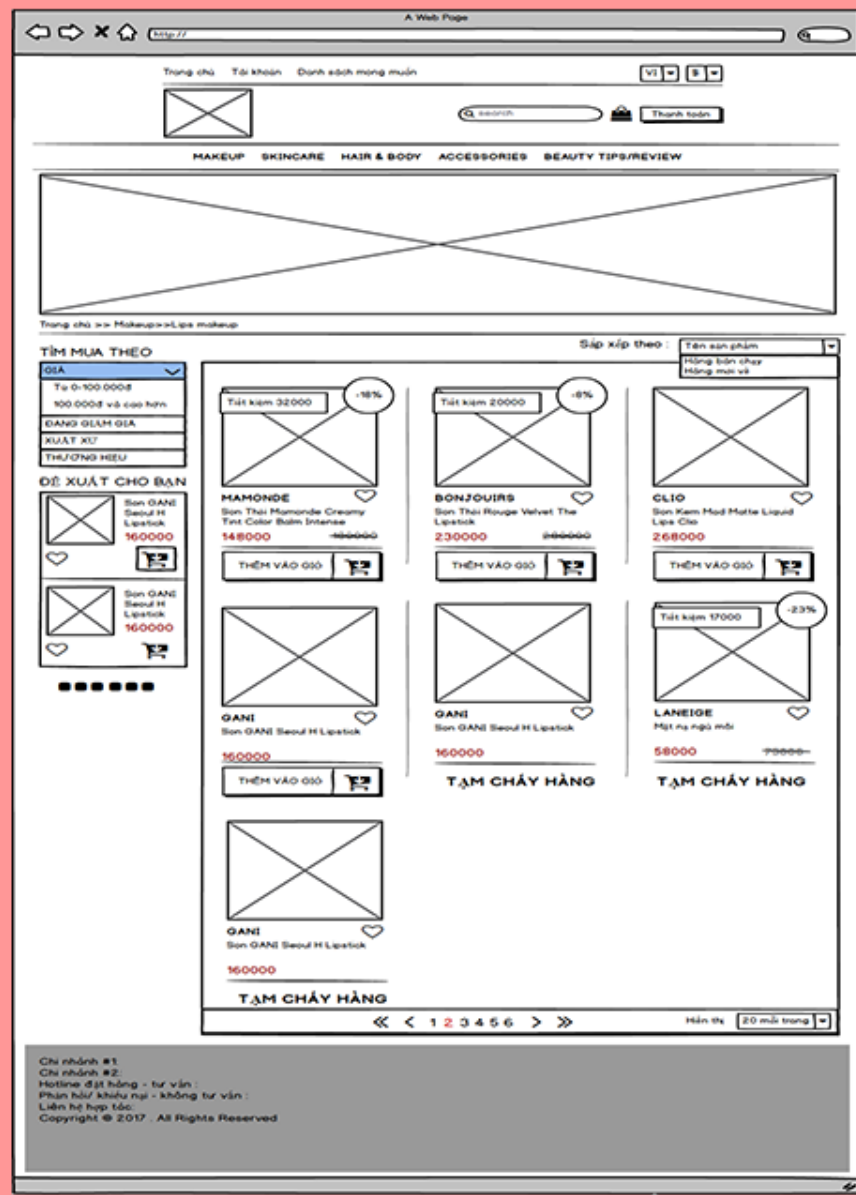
A Web Page

http://

Trang chủ Tài khoản Danh sách mong muốn

VI $

search

Thanh toán

MAKEUP SKINCARE HAIR & BODY ACCESSORIES BEAUTY TIPS/REVIEW

Trang chủ >> Makeup>>Lips makeup

TÌM MUA THEO

GIÁ

Từ 0-100.000đ

100.000đ và cao hơn

ĐANG GIẢM GIÁ

XUẤT XỨ

THƯƠNG HIỆU

ĐỀ XUẤT CHO BẠN

Son GANI Seoul H Lipstick 160000

Son GANI Seoul H Lipstick 160000

Sắp xếp theo : Tên sản phẩm

Hàng bán chạy

Hàng mới về

Tiết kiệm 32000 -18%

MAMONDE

Son Thỏi Mamonde Creamy Tint Color Balm Intense

148000 180000

THÊM VÀO GIỎ

Tiết kiệm 20000 -8%

BONJOUIRS

Son Thỏi Rouge Velvet The Lipstick

230000 250000

THÊM VÀO GIỎ

CLIO

Son Kem Mod Matte Liquid Lips Clio

268000

THÊM VÀO GIỎ

GANI

Son GANI Seoul H Lipstick

160000

THÊM VÀO GIỎ

GANI

Son GANI Seoul H Lipstick

160000

TẠM CHÁY HÀNG

Tiết kiệm 17000 -23%

LANEIGE

Mặt nạ ngủ môi

58000 75000

TẠM CHÁY HÀNG

GANI

Son GANI Seoul H Lipstick

160000

TẠM CHÁY HÀNG

« < 1 2 3 4 5 6 > »

Hiển thị 20 mỗi trang

Chi nhánh #1:
Chi nhánh #2:
Hotline đặt hàng - tư vấn :
Phản hồi/ khiếu nại - không tư vấn :
Liên hệ hợp tác:
Copyright © 2017 . All Rights Reserved